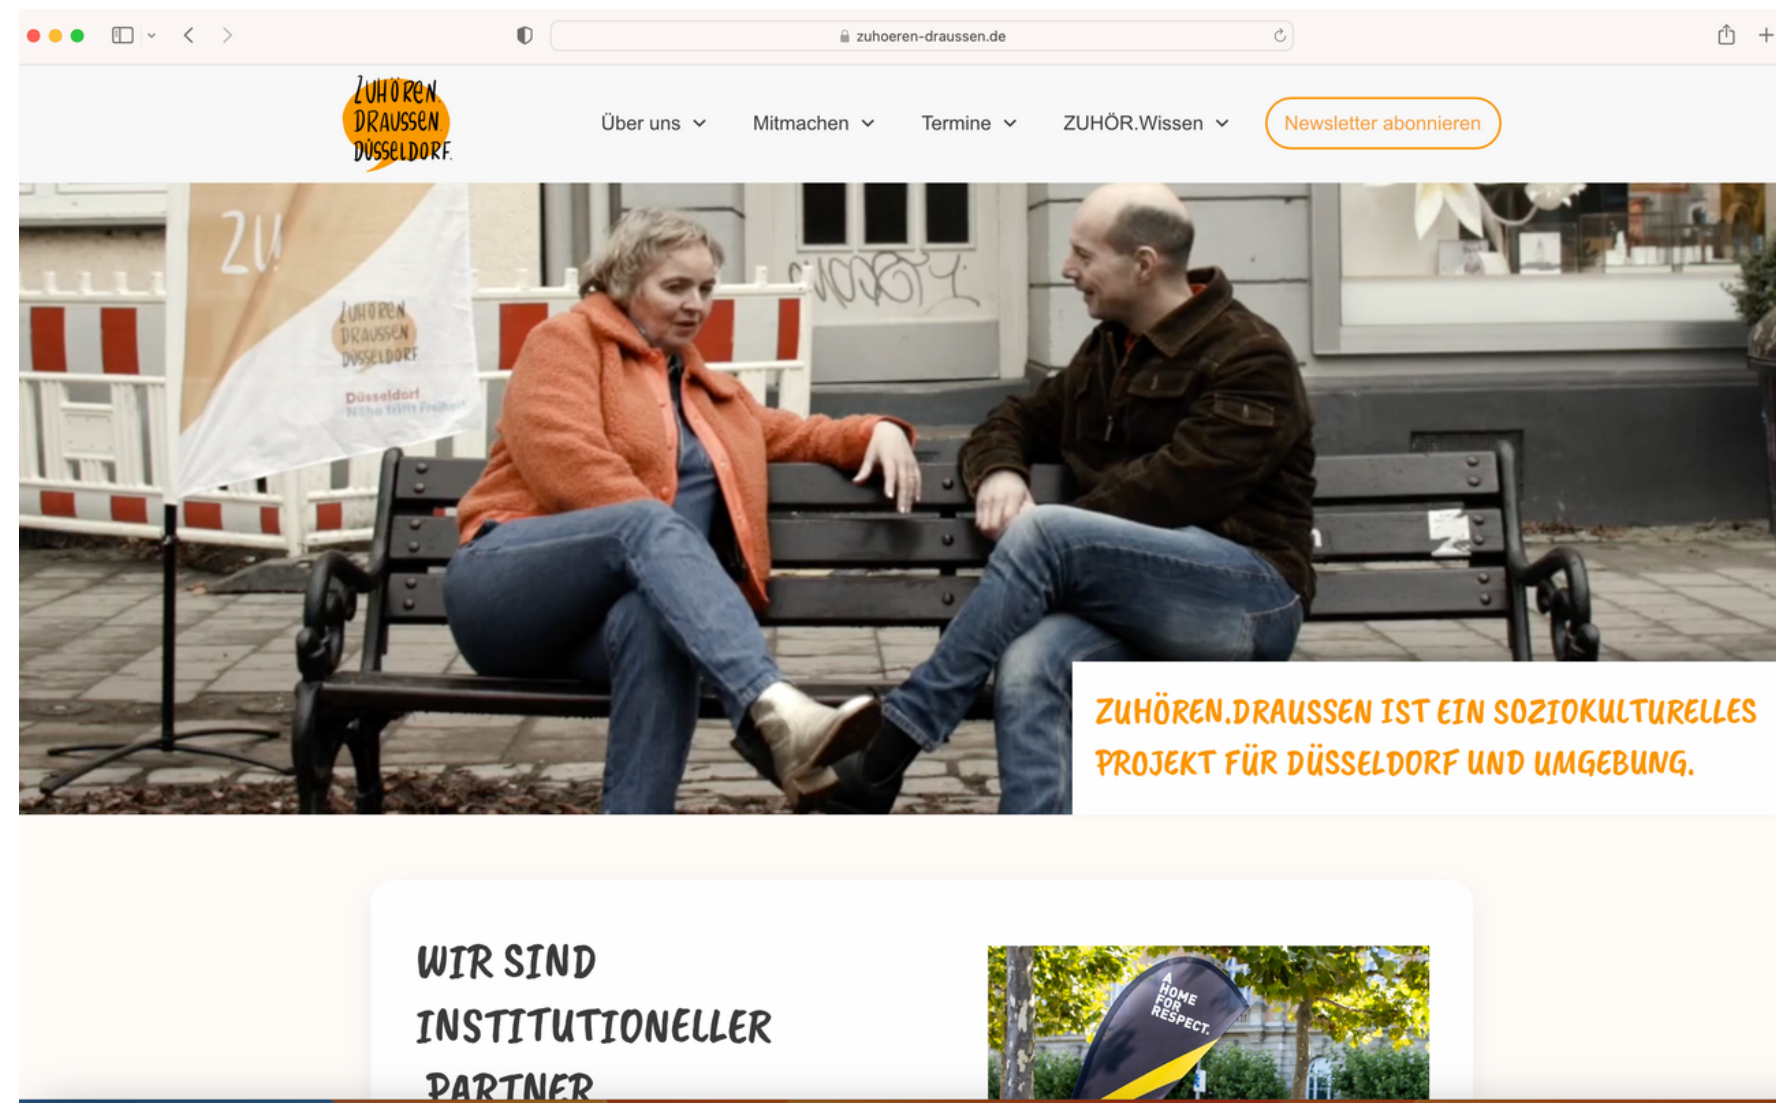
zuhoeren-draussen.de

ZUHÖREN DRAUSSEN DÜSSELDORF

Über uns Mitmachen Termine ZUHÖR.Wissen Newsletter abonnieren

ZU

ZUHÖREN DRAUSSEN DÜSSELDORF

Düsseldorf Nähe trifft Freiheit

ZUHÖREN.DRAUSSEN IST EIN SOZIOKULTURELLES PROJEKT FÜR DÜSSELDORF UND UMGEBUNG.

WIR SIND INSTITUTIONELLER PARTNER

A HOME FOR RESPECT.